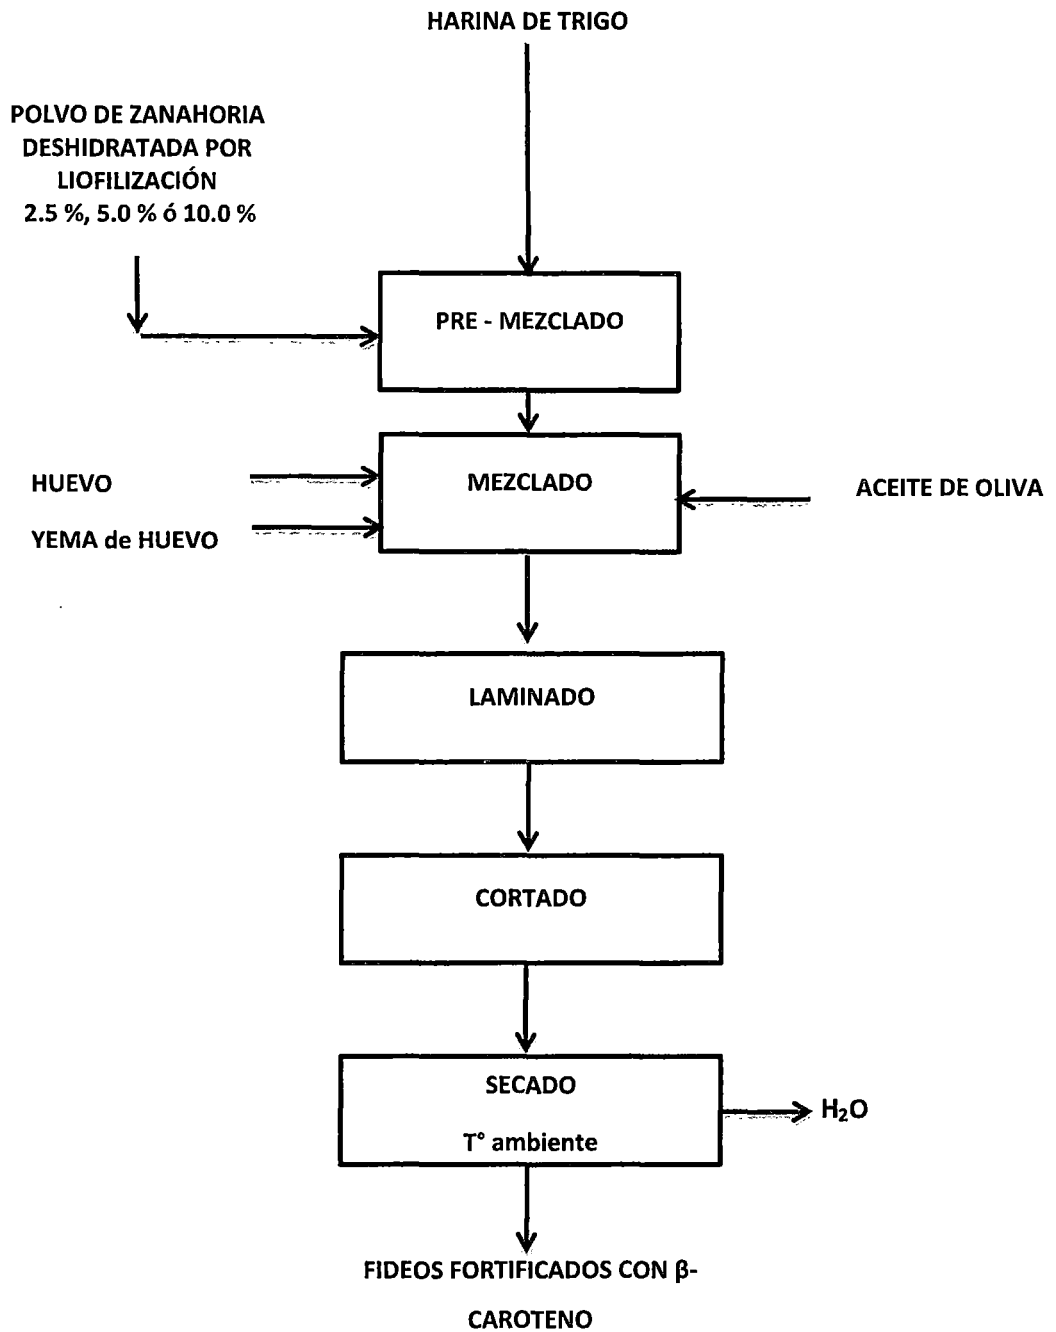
HARINA DE TRIGO

POLVO DE ZANAHORIA DESHIDRATADA POR LIOFILIZACIÓN 2.5 %, 5.0 % ó 10.0 %

PRE - MEZCLADO

HUEVO

YEMA de HUEVO

MEZCLADO

ACEITE DE OLIVA

LAMINADO

CORTADO

SECADO

T° ambiente

$H_2O$

FIDEOS FORTIFICADOS CON β-CAROTENO